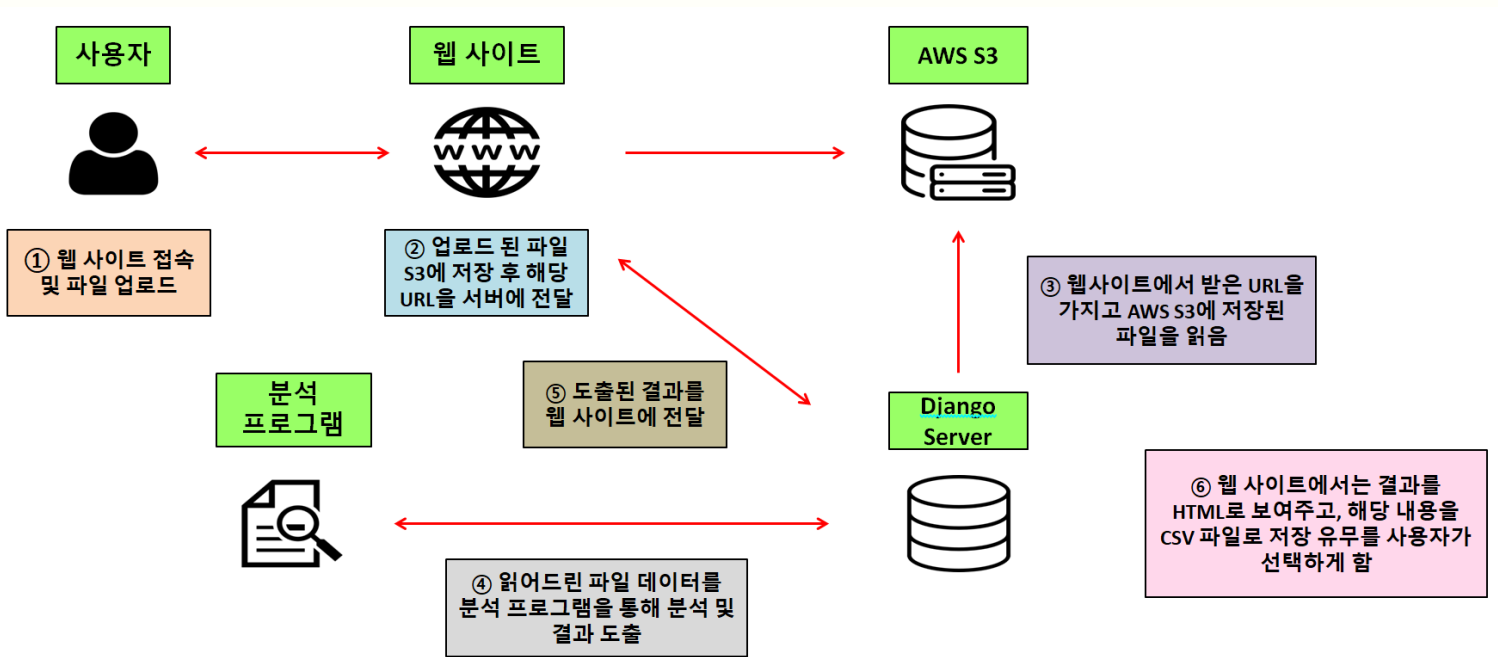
사용자

웹 사이트

AWS S3

① 웹 사이트 접속 및 파일 업로드

② 업로드 된 파일 S3에 저장 후 해당 URL을 서버에 전달

③ 웹사이트에서 받은 URL을 가지고 AWS S3에 저장된 파일을 읽음

분석 프로그램

⑤ 도출된 결과를 웹 사이트에 전달

Django Server

⑥ 웹 사이트에서는 결과를 HTML로 보여주고, 해당 내용을 CSV 파일로 저장 유무를 사용자가 선택하게 함

④ 읽어드린 파일 데이터를 분석 프로그램을 통해 분석 및 결과 도출